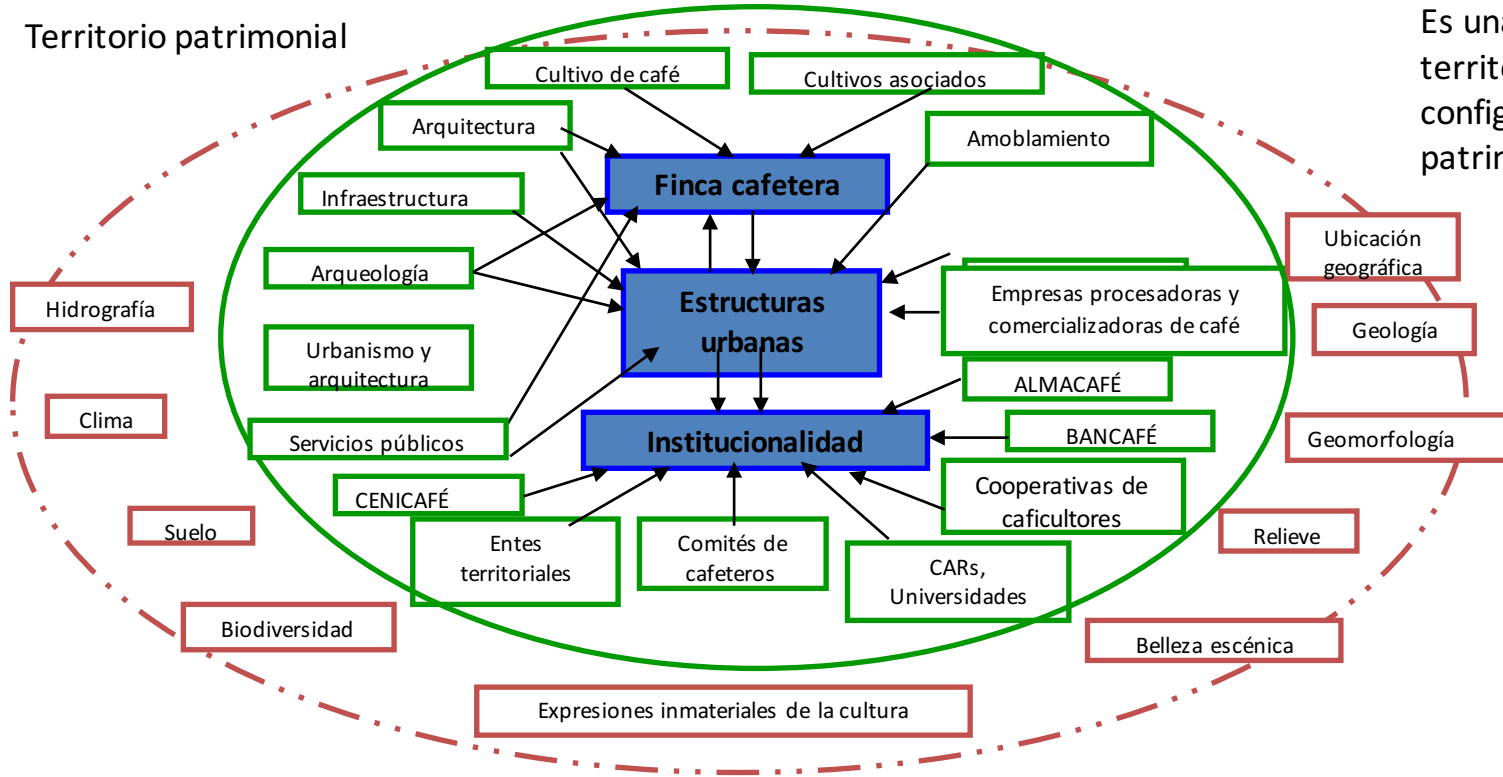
Territorio patrimonial

Es una
territ
config
patrim

Cultivo de café

Cultivos asociados

Arquitectura

Amoblamiento

Finca cafetera

Infraestructura

Arqueología

Estructuras urbanas

Empresas procesadoras y comercializadoras de café

Urbanismo y arquitectura

ALMACAFÉ

Servicios públicos

Institucionalidad

BANCAFÉ

CENICAFÉ

Cooperativas de caficultores

Entes territoriales

Comités de cafeteros

CARs, Universidades

Ubicación geográfica

Hidrografía

Geología

Clima

Geomorfología

Suelo

Relieve

Biodiversidad

Belleza escénica

Expresiones inmateriales de la cultura